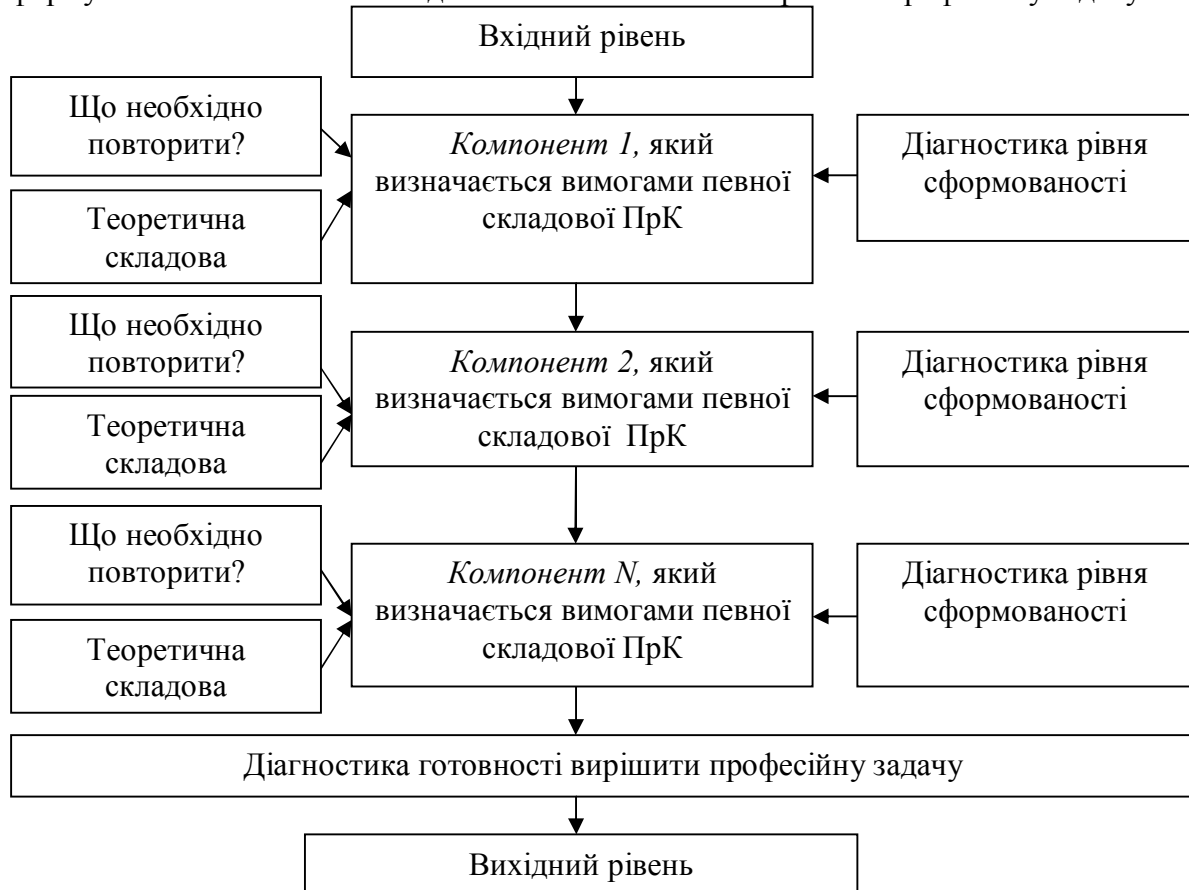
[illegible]

Вхідний рівень

Що необхідно повторити?

Теоретична складова

*Компонент 1,* який визначається вимогами певної складової ПрК

Діагностика рівня сформованості

Що необхідно повторити?

Теоретична складова

*Компонент 2,* який визначається вимогами певної складової ПрК

Діагностика рівня сформованості

Що необхідно повторити?

Теоретична складова

*Компонент N,* який визначається вимогами певної складової ПрК

Діагностика рівня сформованості

Діагностика готовності вирішити професійну задачу

Вихідний рівень